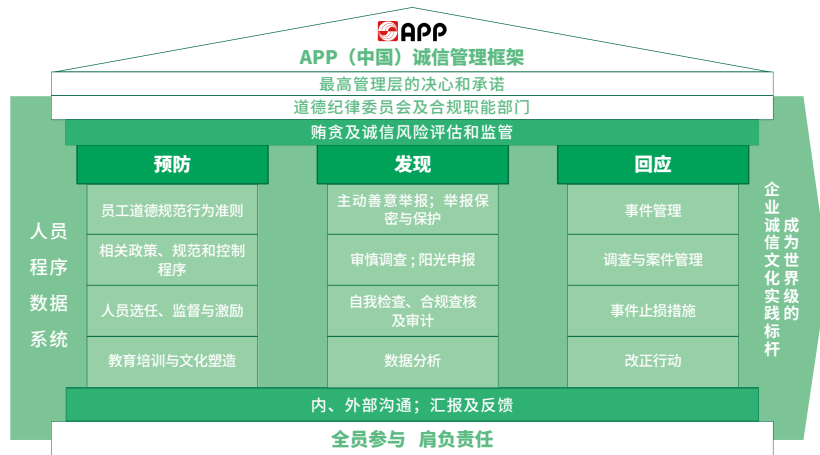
APP

APP（中国）诚信管理框架

最高管理层的决心和承诺

道德纪律委员会及合规职能部门

贿贪及诚信风险评估和监管

人员程序数据系统

预防

员工道德规范行为准则

相关政策、规范和控制程序

人员选任、监督与激励

教育培训与文化塑造

发现

主动善意举报；举报保密与保护

审慎调查；阳光申报

自我检查、合规查核及审计

数据分析

回应

事件管理

调查与案件管理

事件止损措施

改正行动

企业诚信文化实践成为世界级的标杆

内、外部沟通；汇报及反馈

全员参与　肩负责任